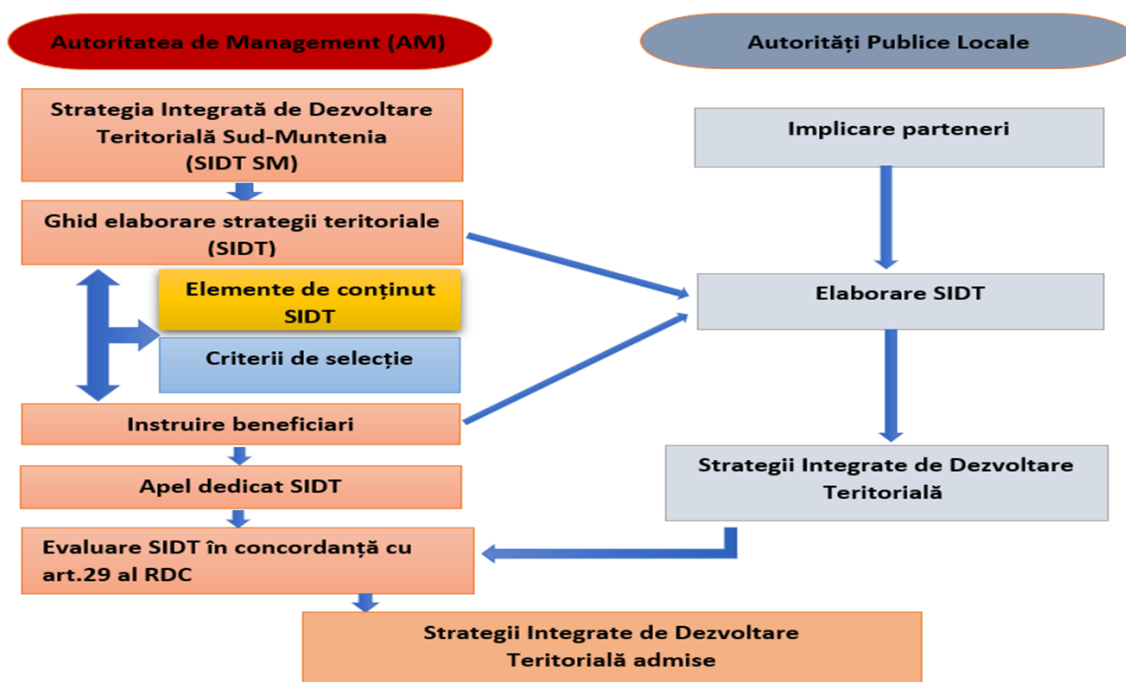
Autoritatea de Management (AM)

Autorități Publice Locale

Strategia Integrată de Dezvoltare Teritorială Sud-Muntenia (SIDT SM)

Ghid elaborare strategii teritoriale (SIDT)

Elemente de conținut SIDT

Criterii de selecție

Instruire beneficiari

Apel dedicat SIDT

Evaluare SIDT în concordanță cu art.29 al RDC

Strategii Integrate de Dezvoltare Teritorială admise

Implicare parteneri

Elaborare SIDT

Strategii Integrate de Dezvoltare Teritorială